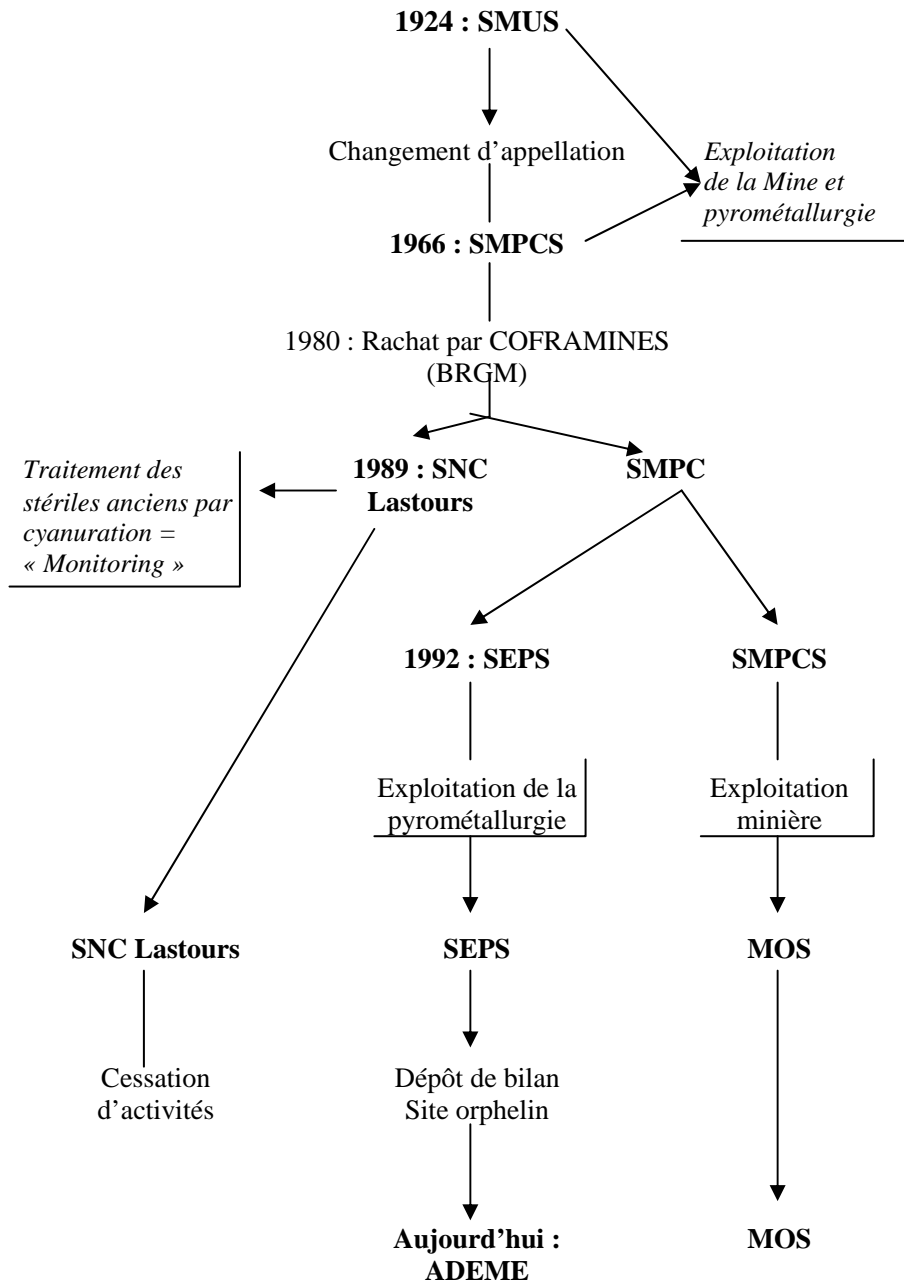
1924 : SMUS

Changement d'appellation

*Exploitation de la Mine et pyrométallurgie*

1966 : SMPCS

1980 : Rachat par COFRAMINES (BRGM)

*Traitement des stériles anciens par cyanuration = « Monitoring »*

1989 : SNC Lastours

SMPC

1992 : SEPS

SMPCS

Exploitation de la pyrométallurgie

Exploitation minière

SNC Lastours

SEPS

MOS

Cessation d'activités

Dépôt de bilan
Site orphelin

Aujourd'hui : ADEME

MOS